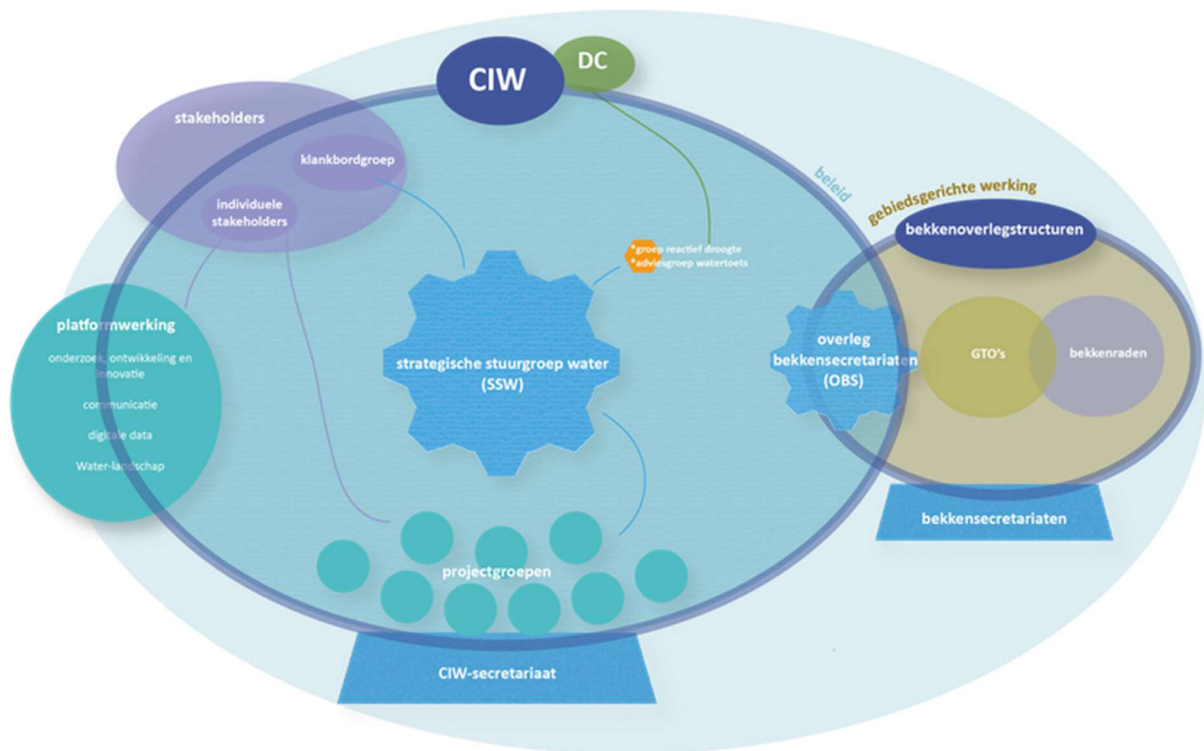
CIW
DC

stakeholders
klankbordgroep
individuele stakeholders

beleid
gebiedsgerichte werking
bekkenoverlegstructuren

*groep reactief droogte
*adviesgroep watertoets

platformwerking
onderzoek, ontwikkeling en innovatie
communicatie
digitale data
Water-landschap

strategische stuurgroep water (SSW)

overleg bekkensecretariaten (OBS)

GTO's
bekkenraden

bekkensecretariaten

projectgroepen

CIW-secretariaat